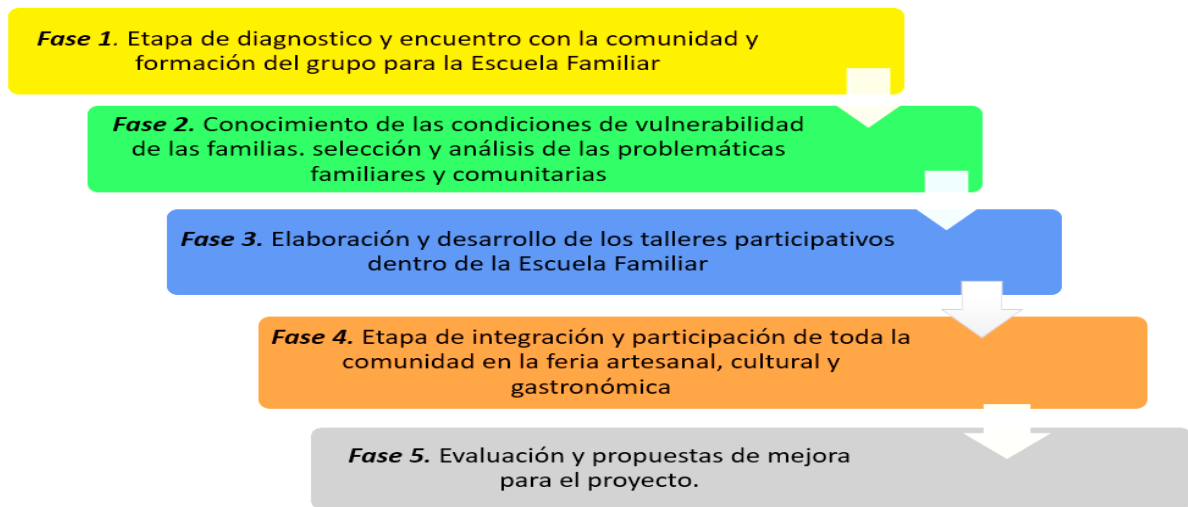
Fase 1. Etapa de diagnostico y encuentro con la comunidad y formación del grupo para la Escuela Familiar

Fase 2. Conocimiento de las condiciones de vulnerabilidad de las familias. selección y análisis de las problemáticas familiares y comunitarias

Fase 3. Elaboración y desarrollo de los talleres participativos dentro de la Escuela Familiar

Fase 4. Etapa de integración y participación de toda la comunidad en la feria artesanal, cultural y gastronómica

Fase 5. Evaluación y propuestas de mejora para el proyecto.